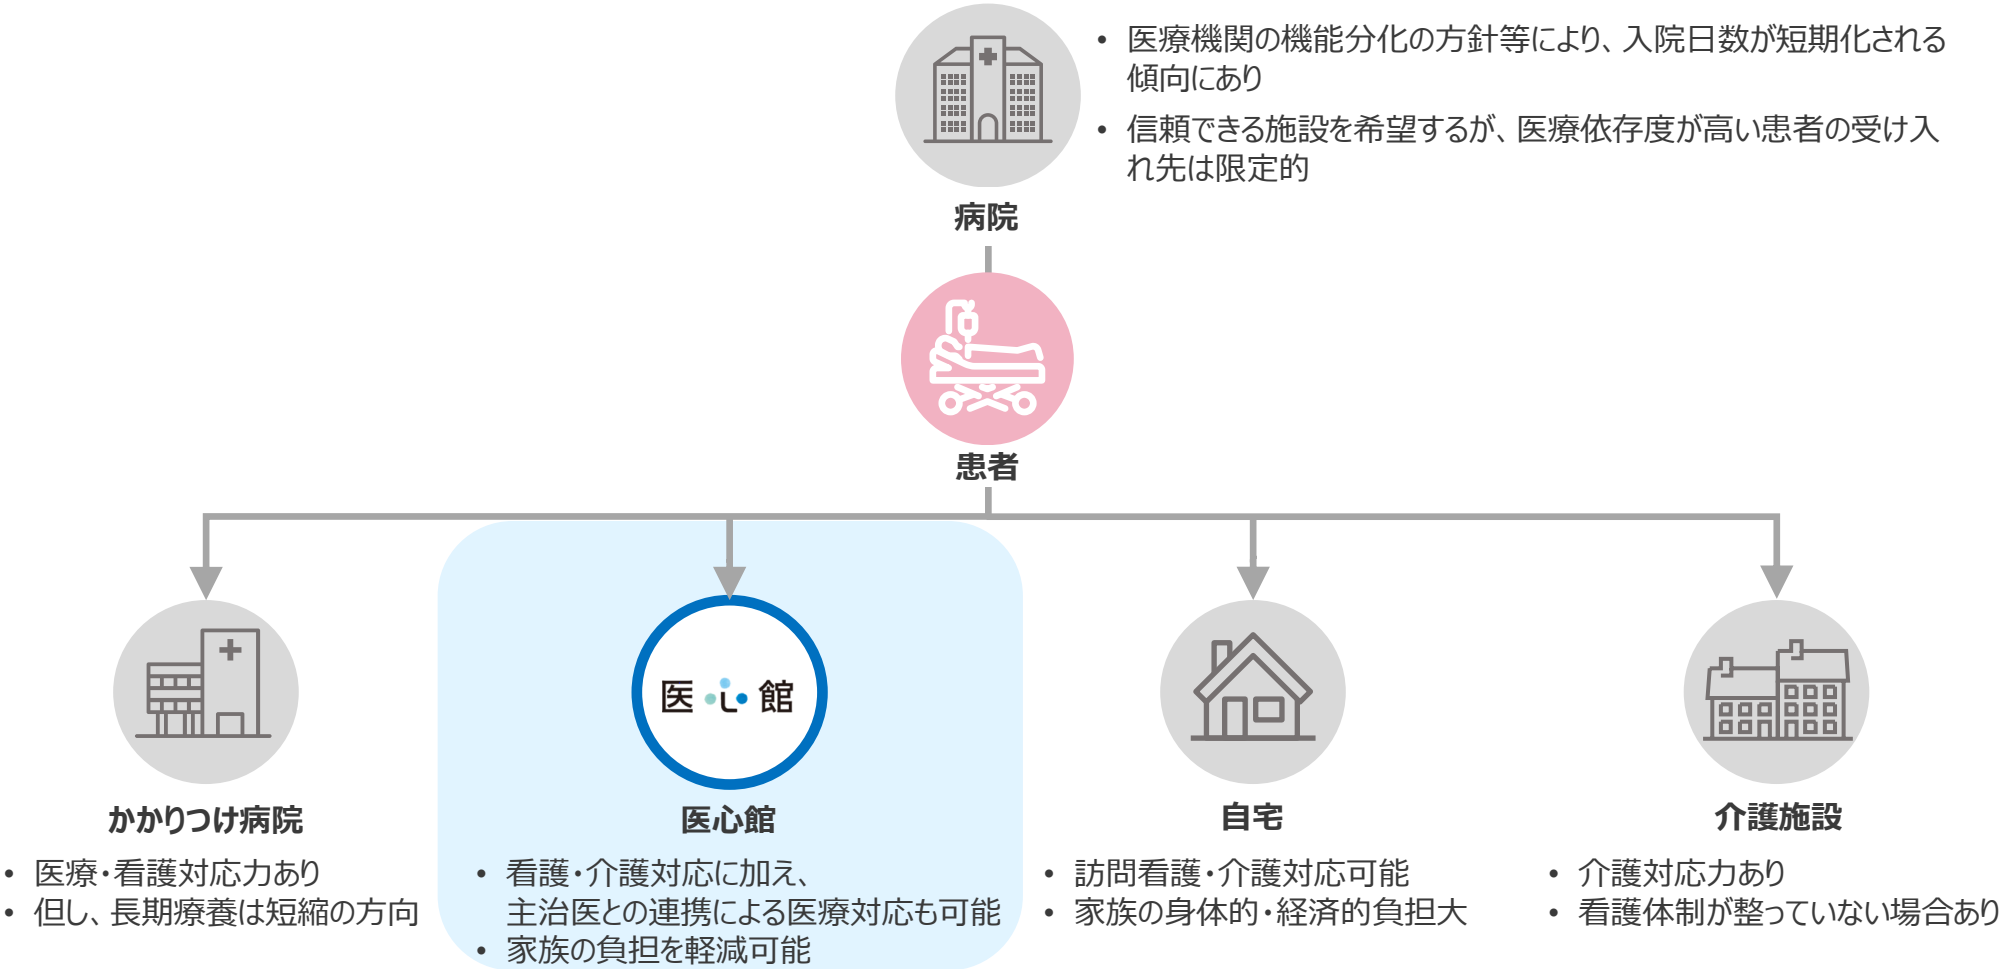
• 医療機関の機能分化の方針等により、入院日数が短期化される傾向にあり
• 信頼できる施設を希望するが、医療依存度が高い患者の受け入れ先は限定的

病院

患者

かかりつけ病院
• 医療・看護対応力あり
• 但し、長期療養は短縮の方向

医心館

医心館
• 看護・介護対応に加え、主治医との連携による医療対応も可能
• 家族の負担を軽減可能

自宅
• 訪問看護・介護対応可能
• 家族の身体的・経済的負担大

介護施設
• 介護対応力あり
• 看護体制が整っていない場合あり